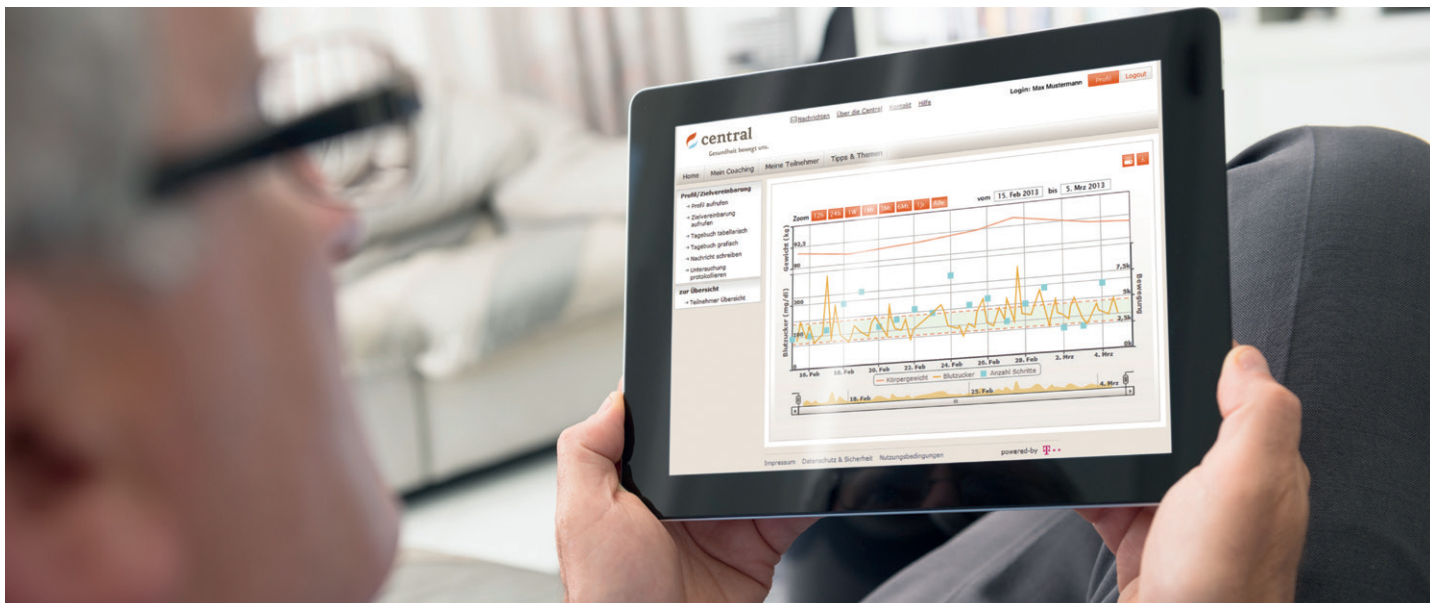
Nachrichten Über die Central Kontakt Hilfe

Login: Max Mustermann Profil Logout

central
Gesundheit bewegt uns.

Home Mein Coaching Meine Teilnehmer Tipps & Themen

Profil/Zielvereinbarung
→ Profil aufrufen
→ Zielvereinbarung aufrufen
→ Tagebuch tabellarisch
→ Tagebuch grafisch
→ Nachricht schreiben
→ Untersuchung protokollieren

zur Übersicht
→ Teilnehmer Übersicht

Zoom 12h 24h 1W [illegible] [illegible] 6M 1J Alle

vom 15. Feb 2013 bis 5. Mrz 2013

Gewicht (kg)

Blutzucker (mg/dl)

Bewegung

7,5k
5k
2,5k
0k

16. Feb 18. Feb 20. Feb 22. Feb 24. Feb 26. Feb 28. Feb 2. Mrz 4. Mrz

Körpergewicht Blutzucker Anzahl Schritte

16. Feb 18. Feb 25. Feb 4. Mrz

Impressum Datenschutz & Sicherheit Nutzungsbedingungen

powered by T··